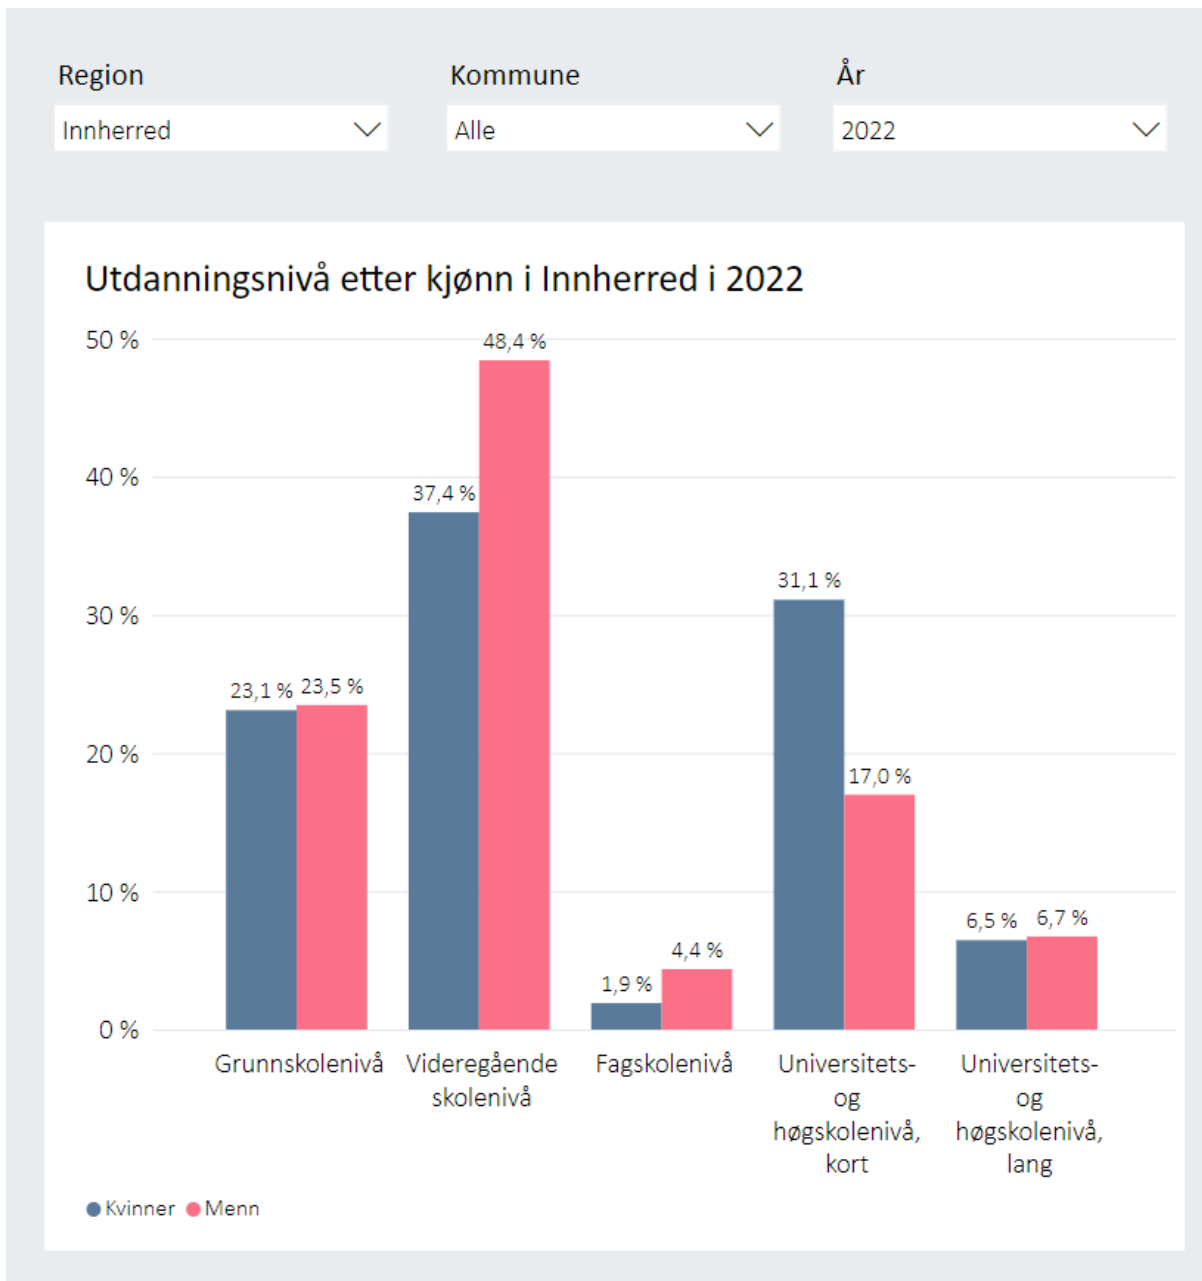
Region
Innherred

Kommune
Alle

År
2022

Utdanningsnivå etter kjønn i Innherred i 2022

50 %
40 %
30 %
20 %
10 %
0 %

23,1 % 23,5 %
37,4 % 48,4 %
1,9 % 4,4 %
31,1 % 17,0 %
6,5 % 6,7 %

Grunnskolenivå
Videregående skolenivå
Fagskolenivå
Universitets- og høgskolenivå, kort
Universitets- og høgskolenivå, lang

Kvinner Menn